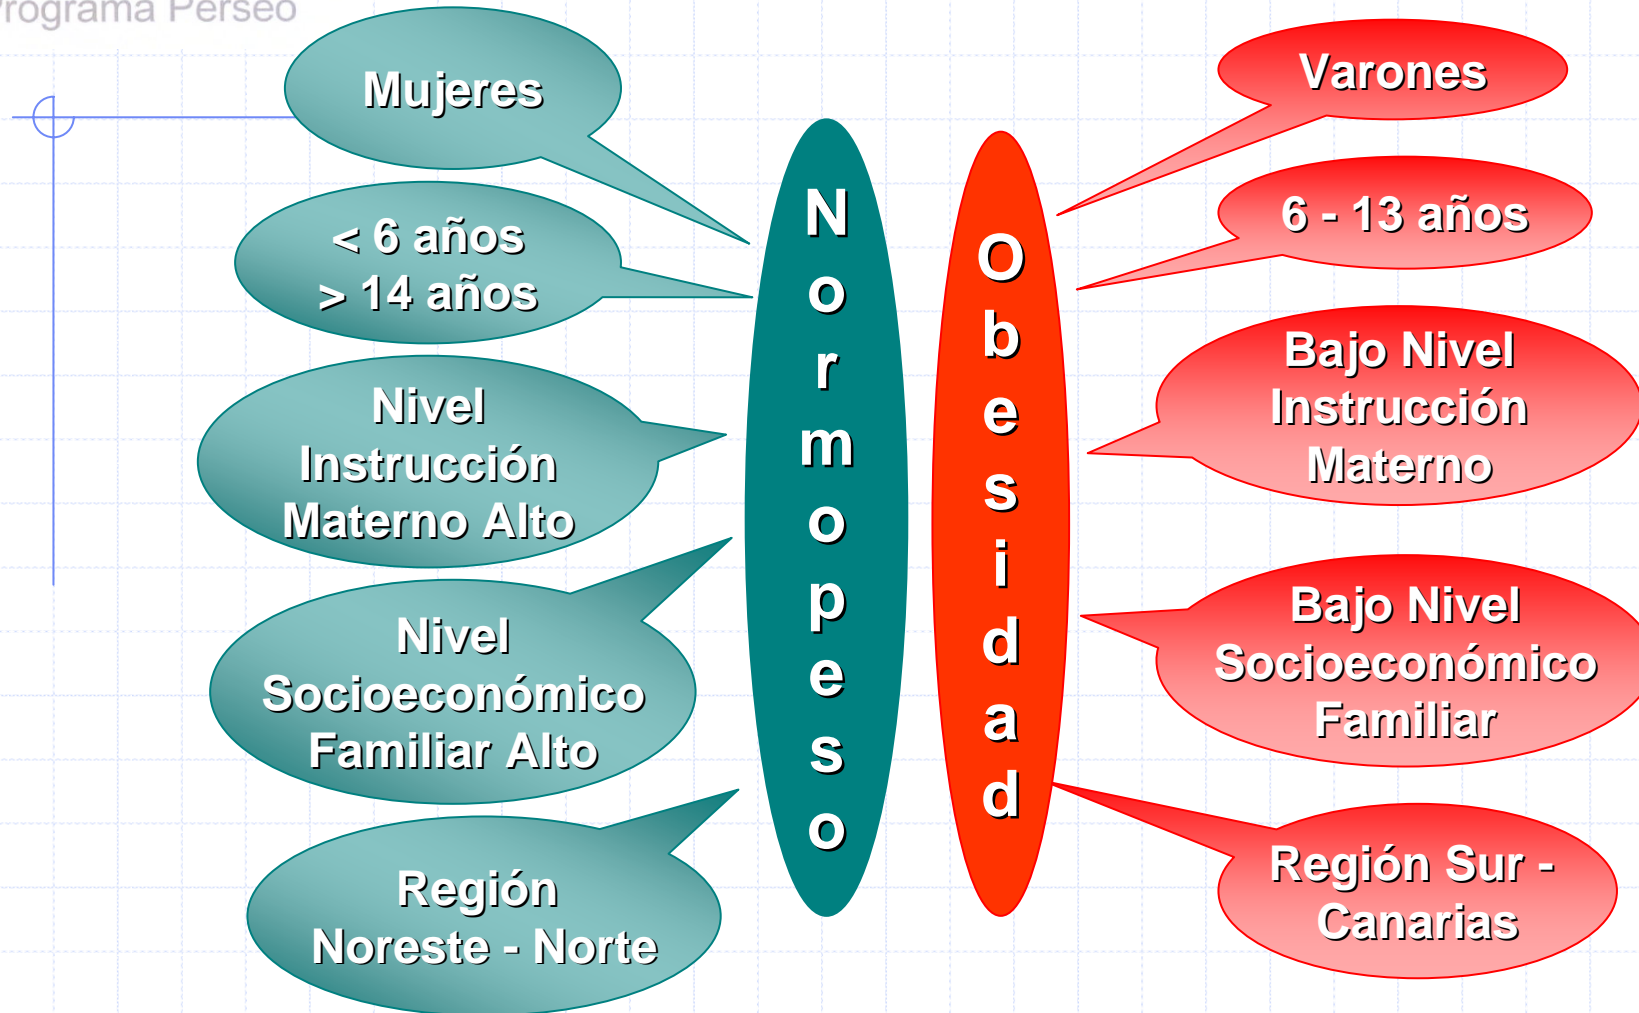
rograma Perseo

Mujeres

< 6 años
> 14 años

Nivel Instrucción Materno Alto

Nivel Socioeconómico Familiar Alto

Región Noreste - Norte

Normopeso

Obesidad

Varones

6 - 13 años

Bajo Nivel Instrucción Materno

Bajo Nivel Socioeconómico Familiar

Región Sur - Canarias